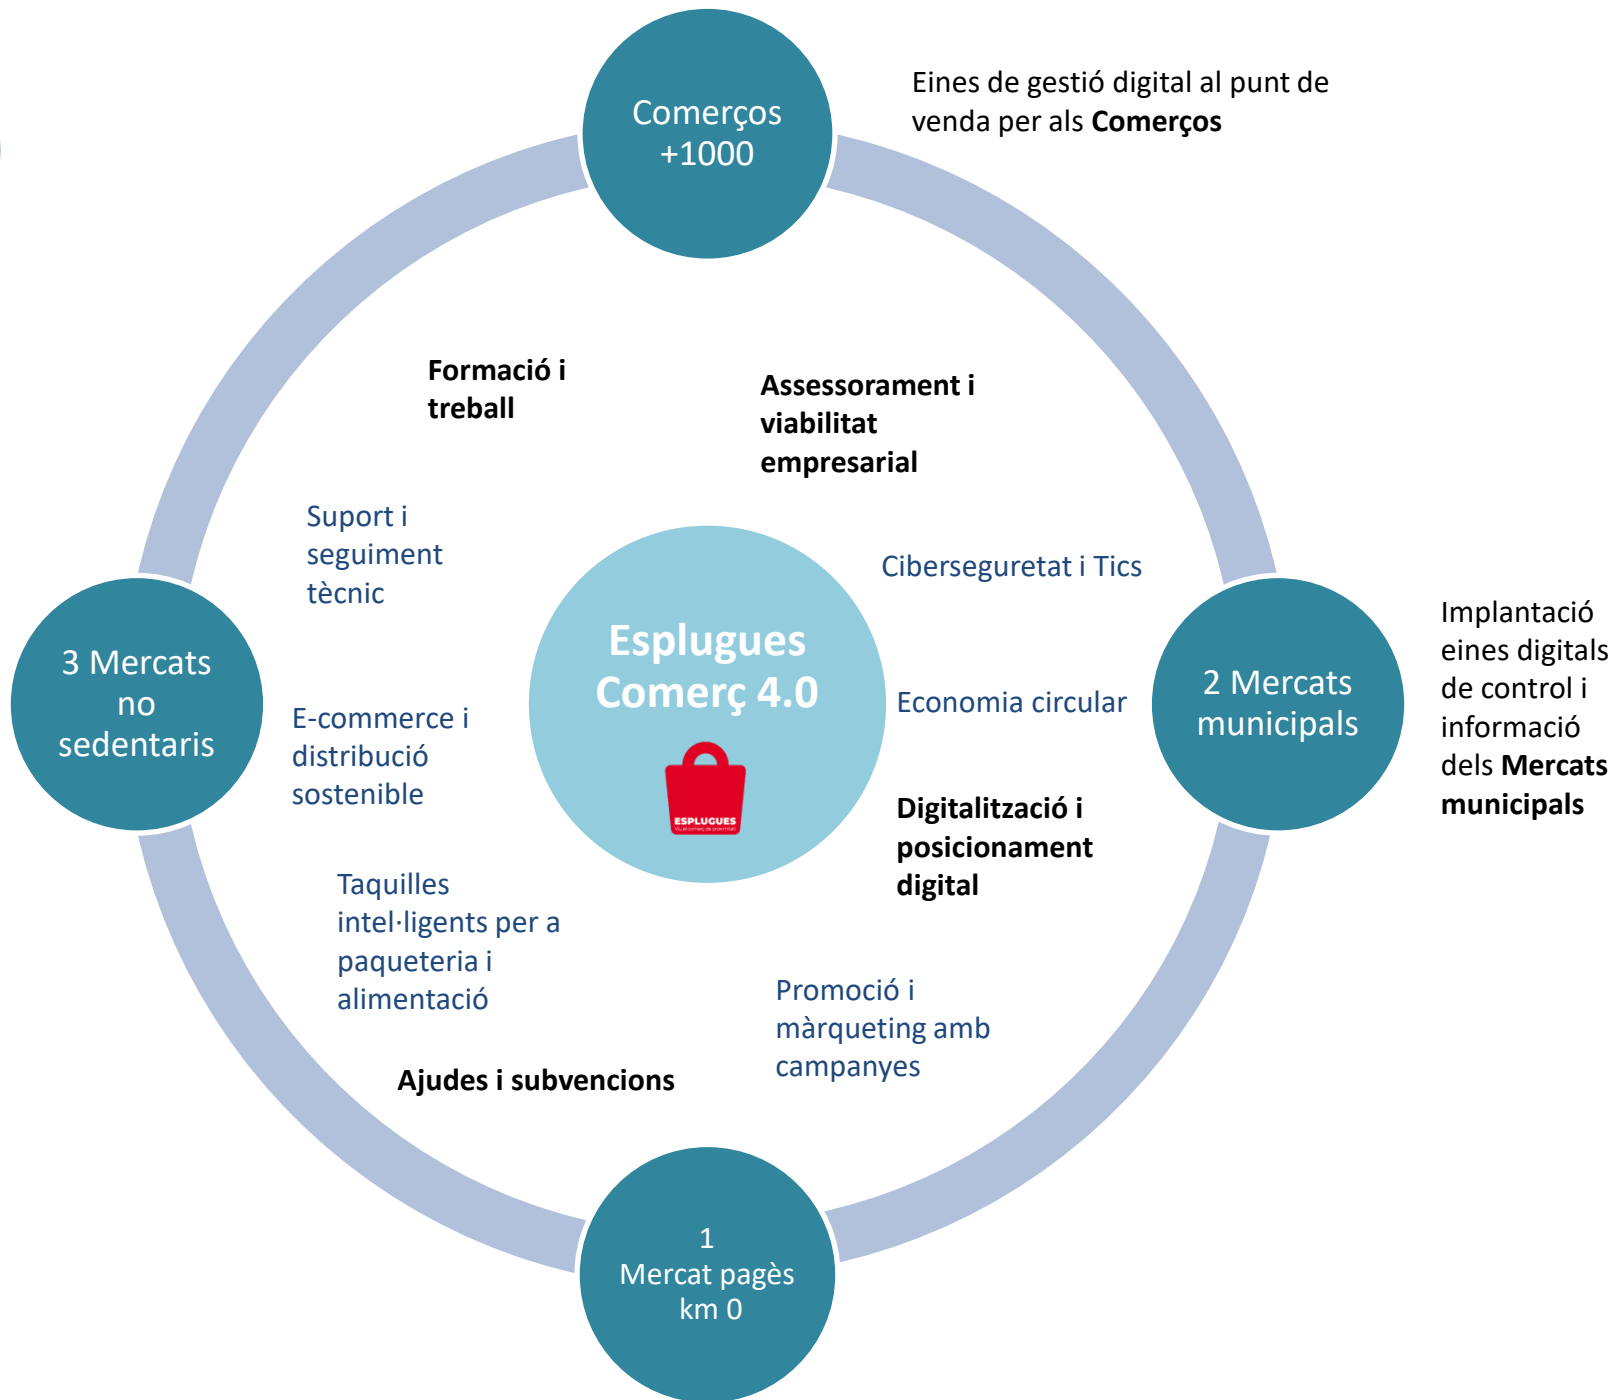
Comerços +1000

Eines de gestió digital al punt de venda per als **Comerços**

Formació i treball

Assessorament i viabilitat empresarial

Suport i seguiment tècnic

Ciberseguretat i Tics

3 Mercats no sedentaris

Esplugues Comerç 4.0

ESPLUGUES

Economia circular

2 Mercats municipals

Implantació eines digitals de control i informació dels **Mercats municipals**

E-commerce i distribució sostenible

Digitalització i posicionament digital

Taquilles intel·ligents per a paqueteria i alimentació

Promoció i màrqueting amb campanyes

Ajudes i subvencions

1 Mercat pagès km 0